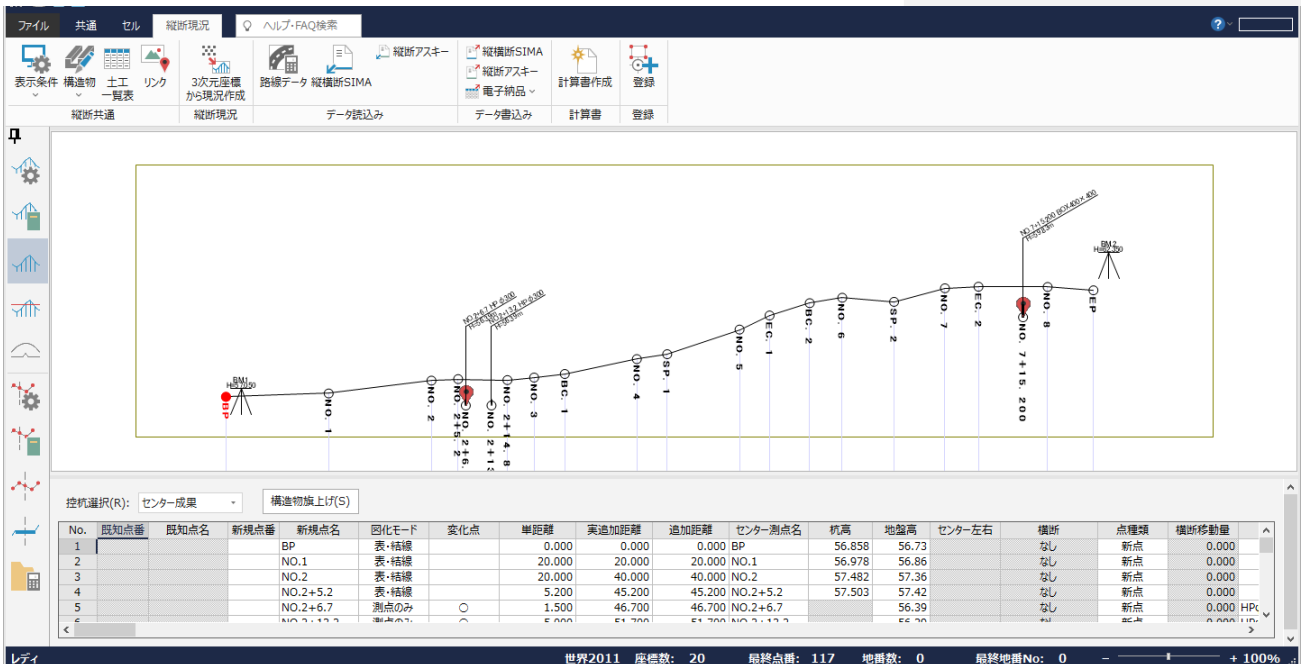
ファイル 共通 セル 縦断現況 ヘルプ・FAQ検索

表示条件 構造物 土工一覧表 リンク
縦断共通
3次元座標から現況作成
縦断現況
路線データ 縦横断SIMA 縦断アスキー
データ読込み
縦横断SIMA 縦断アスキー 電子納品
データ書込み
計算書作成
計算書
登録
登録

BM1
BP
NO. 1
NO. 2
NO. 2+5. 2
NO. 2+6.
NO. 2+1
NO. 3
BC. 1
NO. 4
SP. 1
NO. 5
EC. 1
BC. 2
NO. 6
SP. 2
NO. 7
EC. 2
NO. 7+15. 200
NO. 8
EP
BM2

控杭選択(R): センター成果
構造物旗上げ(S)

| No. | 既知点番 | 既知点名 | 新規点番 | 新規点名 | 図化モード | 変化点 | 単距離 | 実追加距離 | 追加距離 | センター測点名 | 杭高 | 地盤高 | センター左右 | 横断 | 点種類 | 横断移動量 |
|---|---|---|---|---|---|---|---|---|---|---|---|---|---|---|---|---|
| 1 | | | | BP | 表・結線 | | 0.000 | 0.000 | 0.000 | BP | 56.858 | 56.73 | | なし | 新点 | 0.000 |
| 2 | | | | NO.1 | 表・結線 | | 20.000 | 20.000 | 20.000 | NO.1 | 56.978 | 56.86 | | なし | 新点 | 0.000 |
| 3 | | | | NO.2 | 表・結線 | | 20.000 | 40.000 | 40.000 | NO.2 | 57.482 | 57.36 | | なし | 新点 | 0.000 |
| 4 | | | | NO.2+5.2 | 表・結線 | | 5.200 | 45.200 | 45.200 | NO.2+5.2 | 57.503 | 57.42 | | なし | 新点 | 0.000 |
| 5 | | | | NO.2+6.7 | 測点のみ | ○ | 1.500 | 46.700 | 46.700 | NO.2+6.7 | | 56.39 | | なし | 新点 | 0.000 |

レディ 世界2011 座標数: 20 最終点番: 117 地番数: 0 最終地番No: 0 + 100%